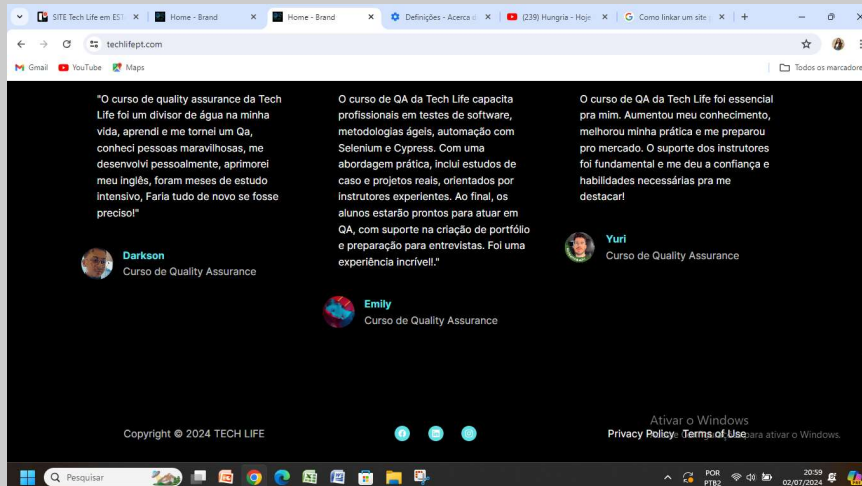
SITE Tech Life em EST | Home - Brand | Home - Brand | Definições - Acerca d | (239) Hungria - Hoje | Como linkar um site

techlifept.com

Gmail YouTube Maps

Todos os marcadore

"O curso de quality assurance da Tech Life foi um divisor de água na minha vida, aprendi e me tornei um Qa, conheci pessoas maravilhosas, me desenvolvi pessoalmente, aprimorei meu inglês, foram meses de estudo intensivo, Faria tudo de novo se fosse preciso!"

Darkson
Curso de Quality Assurance

O curso de QA da Tech Life capacita profissionais em testes de software, metodologias ágeis, automação com Selenium e Cypress. Com uma abordagem prática, inclui estudos de caso e projetos reais, orientados por instrutores experientes. Ao final, os alunos estarão prontos para atuar em QA, com suporte na criação de portfólio e preparação para entrevistas. Foi uma experiência incrível!."

Emily
Curso de Quality Assurance

O curso de QA da Tech Life foi essencial pra mim. Aumentou meu conhecimento, melhorou minha prática e me preparou pro mercado. O suporte dos instrutores foi fundamental e me deu a confiança e habilidades necessárias pra me destacar!

Yuri
Curso de Quality Assurance

Copyright © 2024 TECH LIFE

Privacy Policy Terms of Use

Ativar o Windows
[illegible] para ativar o Windows.

Pesquisar

POR PTB2 20:59 02/07/2024